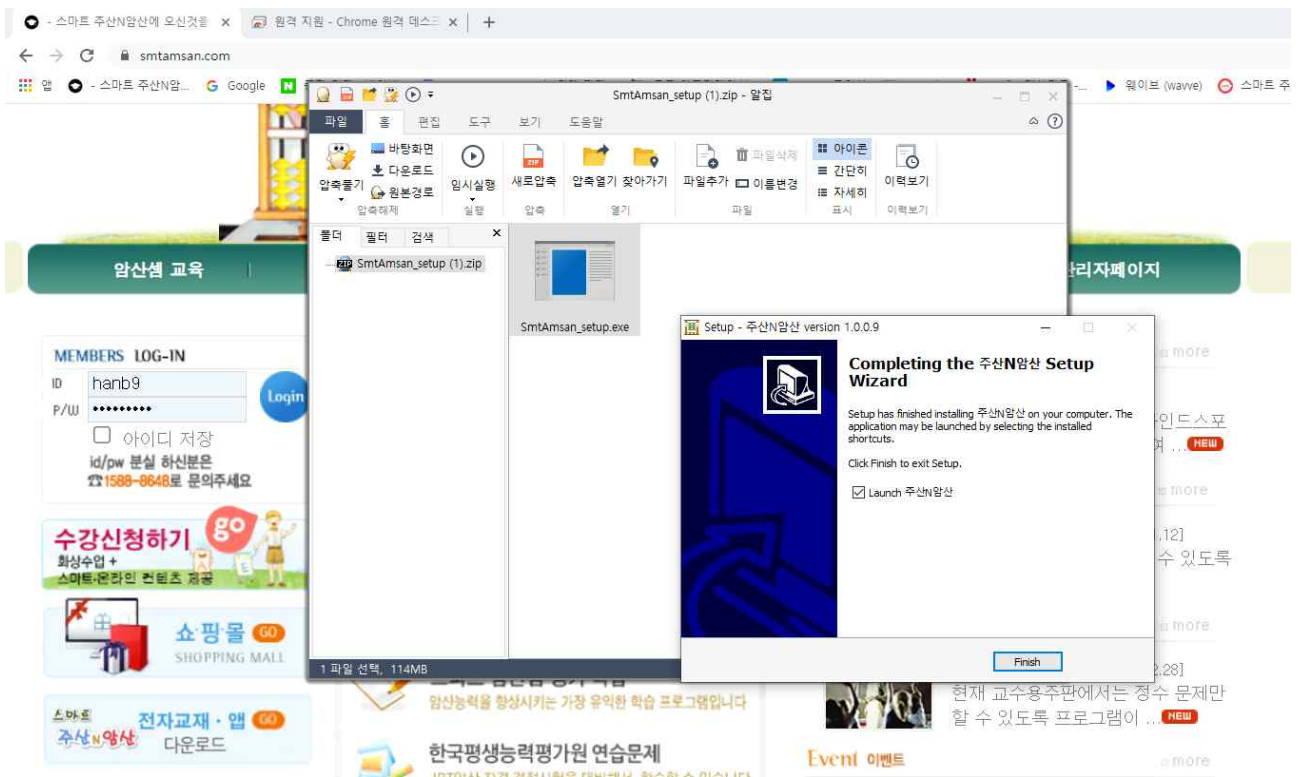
- 스마트 주산N암산에 오신것을 ×
원격 지원 - Chrome 원격 데스크 ×
+
smtamsan.com
앱 - 스마트 주산N암... Google
웨이브 (wavve) 스마트 주

SmtAmsan_setup (1).zip - 알집
파일 홈 편집 도구 보기 도움말
압축풀기 바탕화면 다운로드 원본경로 압축해제
임시실행 실행
새로압축 압축
압축열기 찾아가기 열기
파일추가 파일삭제 이름변경 파일
아이콘 간단히 자세히 표시
이력보기 이력보기
폴더 필터 검색 ×
SmtAmsan_setup (1).zip
SmtAmsan_setup.exe
1 파일 선택, 114MB

Setup - 주산N암산 version 1.0.0.9
Completing the 주산N암산 Setup Wizard
Setup has finished installing 주산N암산 on your computer. The application may be launched by selecting the installed shortcuts.
Click Finish to exit Setup.
Launch 주산N암산
Finish

암산셈 교육
관리자페이지
MEMBERS LOG-IN
ID hanb9
P/W ••••••••••
Login
아이디 저장
id/pw 분실 하신분은
1588-8648로 문의주세요
수강신청하기 go
화상수업 +
스마트·온라인 컨텐츠 제공
쇼핑몰 GO
SHOPPING MALL
스마트 주산N암산 전자교재 · 앱 GO
다운로드
암산능력을 향상시키는 가장 유익한 학습 프로그램입니다
한국평생능력평가원 연습문제
more
인드스포
여 ... NEW
more
.12]
수 있도록
more
2.28]
현재 교수용주판에서는 정수 문제만
할 수 있도록 프로그램이 ... NEW
Event 이벤트
more